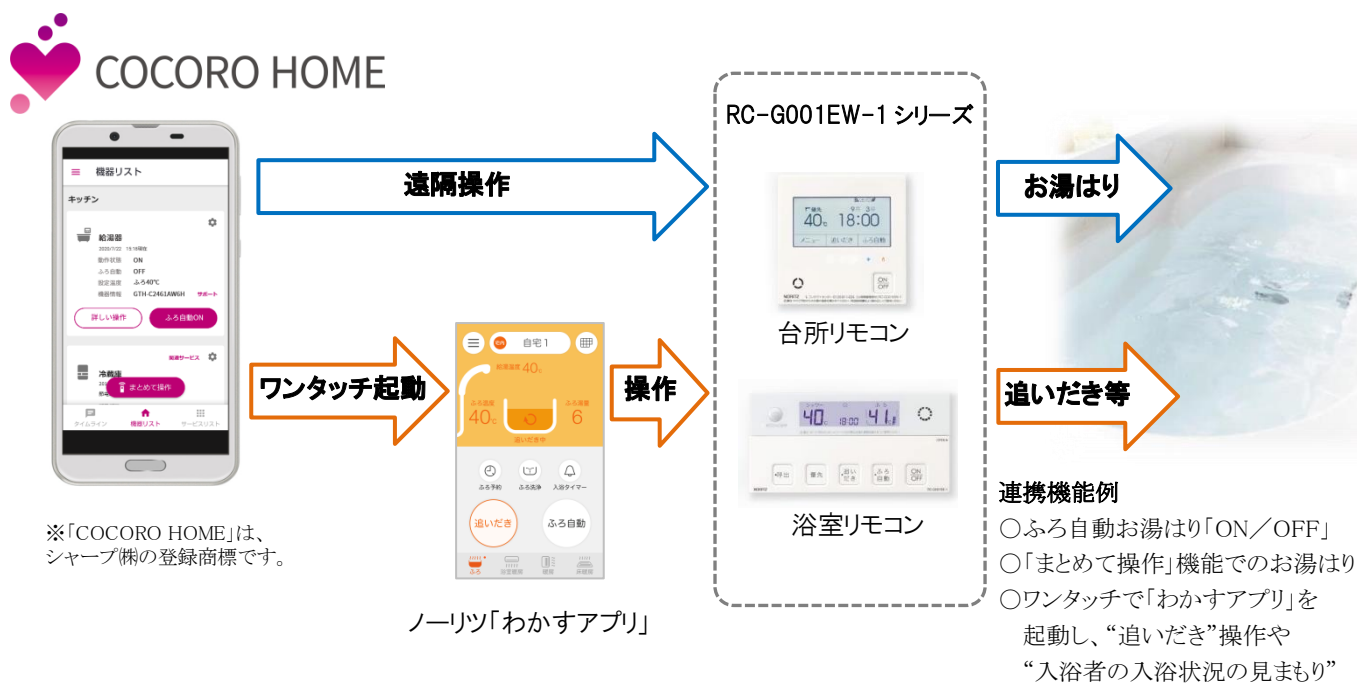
COCORO HOME

機器リスト

キッチン

給湯器

動作状態 ON
ふろ自動 OFF
設定温度 ふろ40℃
機器情報 GTH-C2461AWGH サポート

詳しい操作
ふろ自動ON

冷蔵庫

まとめて操作

タイムライン
機器リスト
サービスリスト

※「COCORO HOME」は、シャープ㈱の登録商標です。

遠隔操作

ワンタッチ起動

自宅1

給湯温度 40℃
ふろ温度 40℃
ふろ湯量 6

追いだき中

ふろ予約
ふろ洗浄
入浴タイマー

追いだき
ふろ自動

ふろ

ノーリツ「わかすアプリ」

操作

RC-G001EW-1 シリーズ

40℃ 18:00

メニュー
追いだき
ふろ自動

台所リモコン

40 18:00 41

浴室リモコン

お湯はり

追いだき等

連携機能例
○ふろ自動お湯はり「ON／OFF」
○「まとめて操作」機能でのお湯はり
○ワンタッチで「わかすアプリ」を起動し、“追いだき”操作や“入浴者の入浴状況の見まもり”